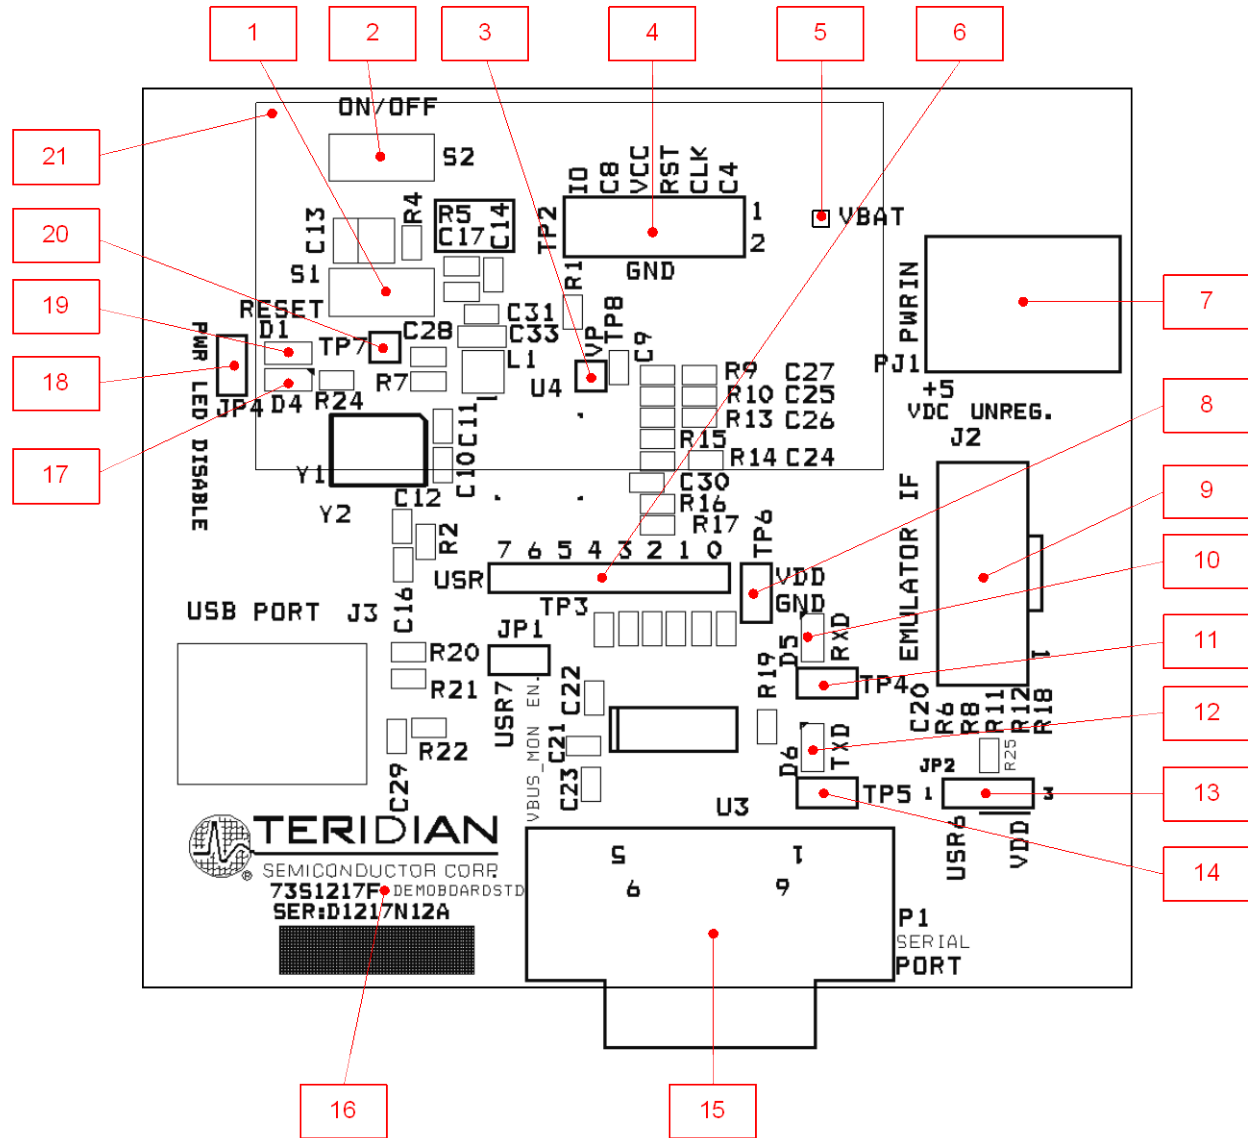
1
2
3
4
5
6
21
20
19
18
17
ON/OFF
S2
IO C8 VCC RST CLK C4
1
2
GND
TP2
VBAT
C13
R4
R5
C17
C14
S1
RESET
D1
TP7
C28
C31
C33
L1
R1
TP8
VP
C9
U4
R7
D4
R24
JP4
PWR LED DISABLE
Y1
Y2
C11
C10
C12
R2
R9
R10
R13
R15
R14
C27
C25
C26
C24
C30
R16
R17
TP6
PWRIN
PJ1
+5 VDC UNREG.
J2
7
8
9
10
11
12
13
14
EMULATOR IF
7 6 5 4 3 2 1 0
USR
TP3
VDD
GND
USB PORT
J3
C16
JP1
R20
R21
R22
C29
USR7
EN.
C22
VBUS_MON
C21
C23
R19
D5
RXD
TP4
C20
R6
R8
R11
R12
R18
D6
TXD
R25
JP2
1
3
TP5
USR6
VDD
U3
TERIDIAN
SEMICONDUCTOR CORP.
73S1217F DEMOBOARDSTD
SER:D1217N12A
5
1
6
9
P1
SERIAL
PORT
16
15